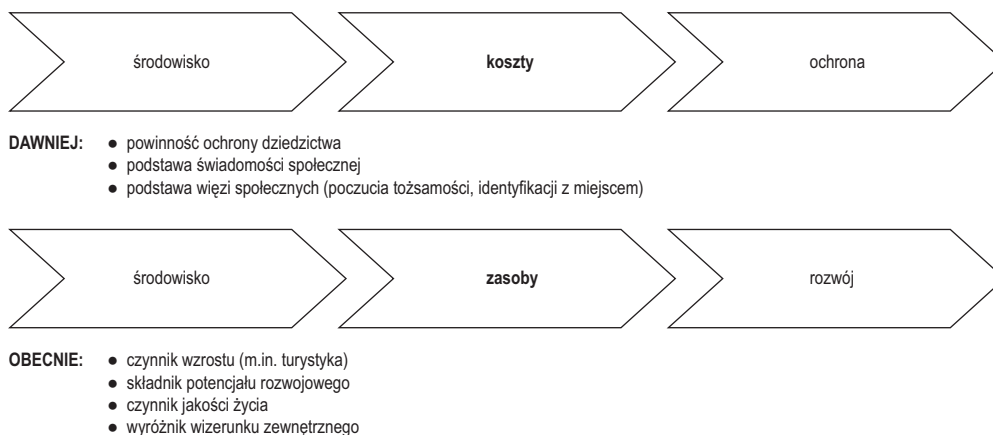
środowisko

**koszty**

ochrona

**DAWNIEJ:**
- powinność ochrony dziedzictwa
- podstawa świadomości społecznej
- podstawa więzi społecznych (poczucia tożsamości, identyfikacji z miejscem)

środowisko

**zasoby**

rozwój

**OBECNIE:**
- czynnik wzrostu (m.in. turystyka)
- składnik potencjału rozwojowego
- czynnik jakości życia
- wyróżnik wizerunku zewnętrznego